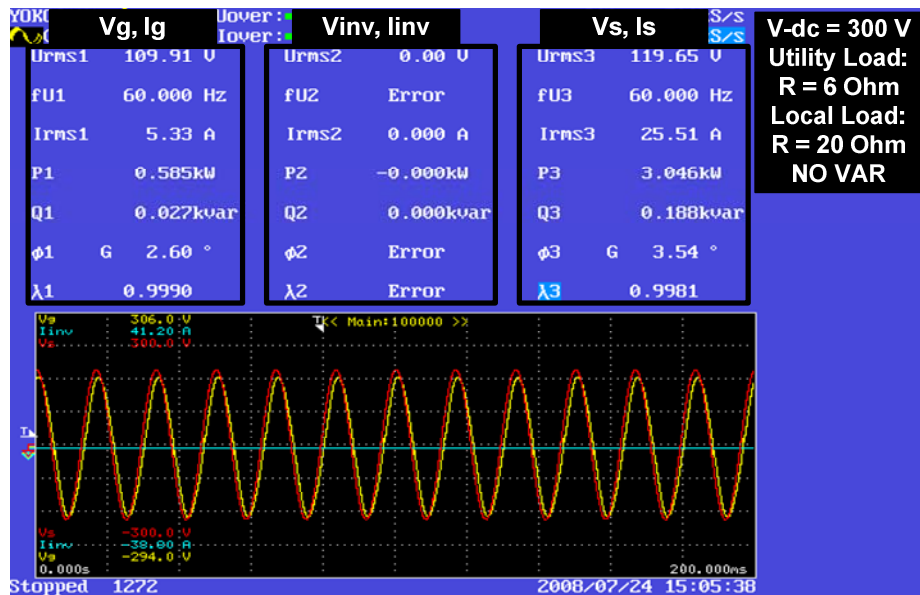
YOKO

Vg, Ig

Uover:
Iover:

Vinv, Iinv

Vs, Is

S/s
S/s

V-dc = 300 V
Utility Load:
R = 6 Ohm
Local Load:
R = 20 Ohm
NO VAR

Urms1 109.91 V
fU1 60.000 Hz
Irms1 5.33 A
P1 0.585kW
Q1 0.027kvar
ϕ1 G 2.60 °
λ1 0.9990

Urms2 0.00 V
fU2 Error
Irms2 0.000 A
P2 -0.000kW
Q2 0.000kvar
ϕ2 Error
λ2 Error

Urms3 119.65 V
fU3 60.000 Hz
Irms3 25.51 A
P3 3.046kW
Q3 0.188kvar
ϕ3 G 3.54 °
λ3 0.9981

Vg 306.0 V
Iinv 41.20 A
Vs 300.0 V

T< Main:100000 >>

Vs -300.0 V
Iinv -38.80 A
Vg -294.0 V
0.000s
200.00ms

Stopped 1272
2008/07/24 15:05:38